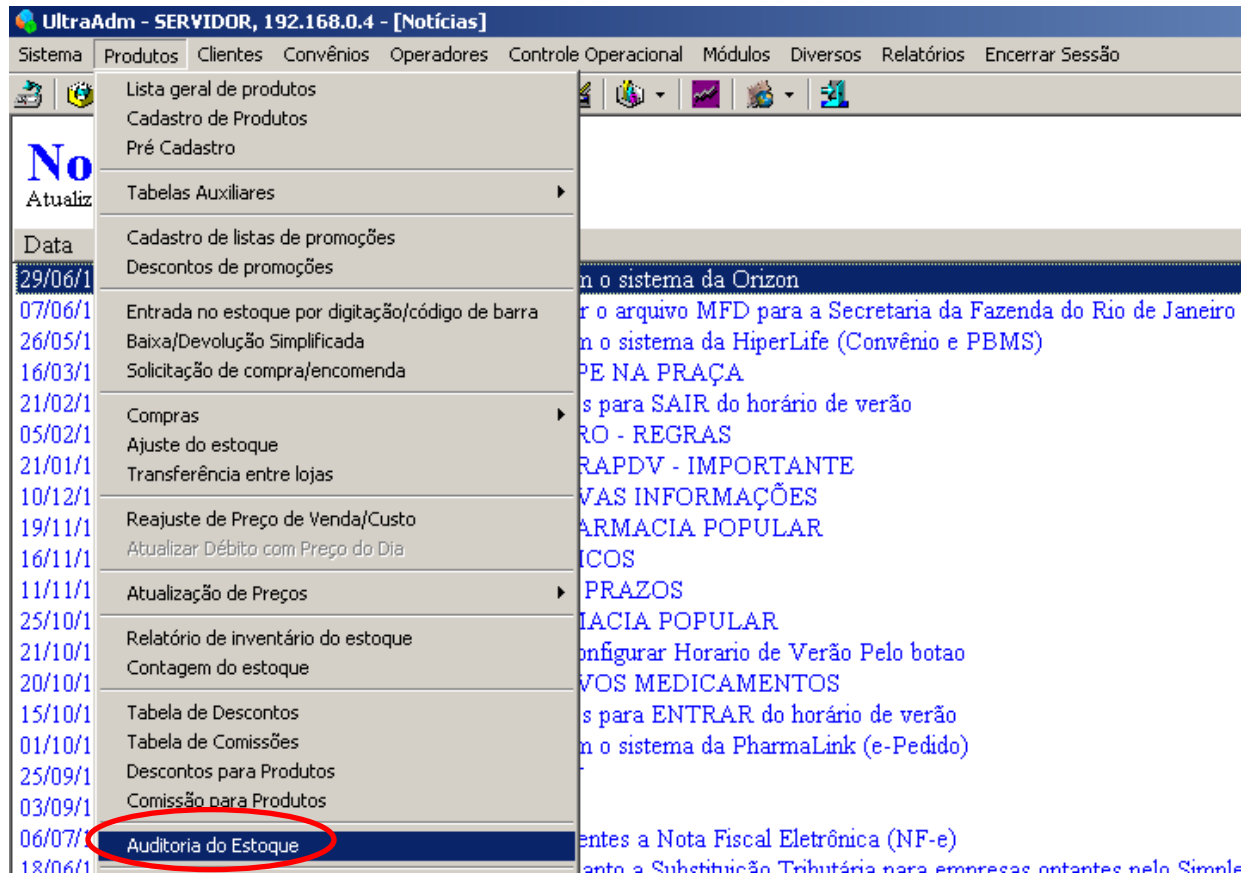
UltraAdm - SERVIDOR, 192.168.0.4 - [Notícias]

Sistema Produtos Clientes Convênios Operadores Controle Operacional Módulos Diversos Relatórios Encerrar Sessão

Lista geral de produtos
Cadastro de Produtos
Pré Cadastro
Tabelas Auxiliares
Cadastro de listas de promoções
Descontos de promoções
Entrada no estoque por digitação/código de barra
Baixa/Devolução Simplificada
Solicitação de compra/encomenda
Compras
Ajuste do estoque
Transferência entre lojas
Reajuste de Preço de Venda/Custo
Atualizar Débito com Preço do Dia
Atualização de Preços
Relatório de inventário do estoque
Contagem do estoque
Tabela de Descontos
Tabela de Comissões
Descontos para Produtos
Comissão para Produtos
Auditoria do Estoque

No
Atualiz
Data

29/06/1 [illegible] n o sistema da Orizon
07/06/1 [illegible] r o arquivo MFD para a Secretaria da Fazenda do Rio de Janeiro
26/05/1 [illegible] n o sistema da HiperLife (Convênio e PBMS)
16/03/1 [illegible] PE NA PRAÇA
21/02/1 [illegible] s para SAIR do horário de verão
05/02/1 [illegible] RO - REGRAS
21/01/1 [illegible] RAPDV - IMPORTANTE
10/12/1 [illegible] VAS INFORMAÇÕES
19/11/1 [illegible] ARMACIA POPULAR
16/11/1 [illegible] ICOS
11/11/1 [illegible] PRAZOS
25/10/1 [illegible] IACIA POPULAR
21/10/1 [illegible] onfigurar Horario de Verão Pelo botao
20/10/1 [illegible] VOS MEDICAMENTOS
15/10/1 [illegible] s para ENTRAR do horário de verão
01/10/1 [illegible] n o sistema da PharmaLink (e-Pedido)
25/09/1
03/09/1
06/07/1 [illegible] entes a Nota Fiscal Eletrônica (NF-e)
18/06/1 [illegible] anto a Substituição Tributária para empresas optantes pelo Simple